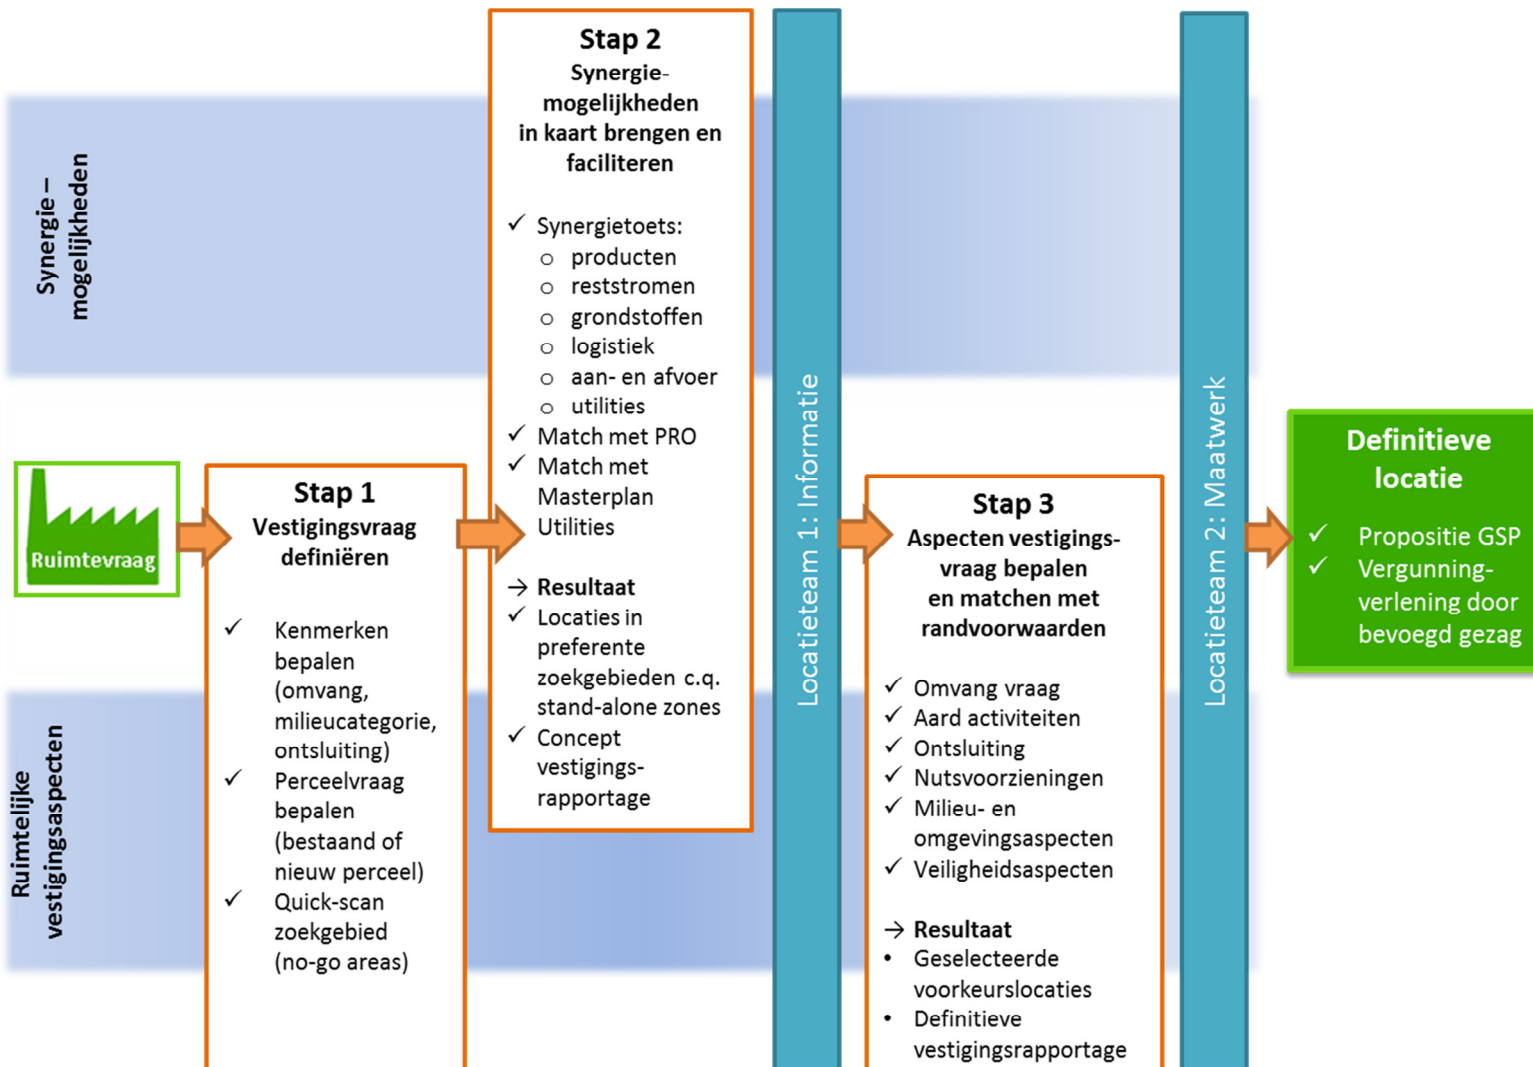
Synergie – mogelijkheden

Ruimtelijke vestigingsaspecten

Ruimtevraag

Stap 1
Vestigingsvraag definiëren

✓ Kenmerken bepalen (omvang, milieucategorie, ontsluiting)
✓ Perceelvraag bepalen (bestaand of nieuw perceel)
✓ Quick-scan zoekgebied (no-go areas)

Stap 2
Synergiemogelijkheden in kaart brengen en faciliteren

✓ Synergietoets:
○ producten
○ reststromen
○ grondstoffen
○ logistiek
○ aan- en afvoer
○ utilities
✓ Match met PRO
✓ Match met Masterplan Utilities

→ Resultaat
✓ Locaties in preferente zoekgebieden c.q. stand-alone zones
✓ Concept vestigingsrapportage

Locatieteam 1: Informatie

Stap 3
Aspecten vestigingsvraag bepalen en matchen met randvoorwaarden

✓ Omvang vraag
✓ Aard activiteiten
✓ Ontsluiting
✓ Nutsvoorzieningen
✓ Milieu- en omgevingsaspecten
✓ Veiligheidsaspecten

→ Resultaat
• Geselecteerde voorkeurslocaties
• Definitieve vestigingsrapportage

Locatieteam 2: Maatwerk

Definitieve locatie
✓ Propositie GSP
✓ Vergunningverlening door bevoegd gezag